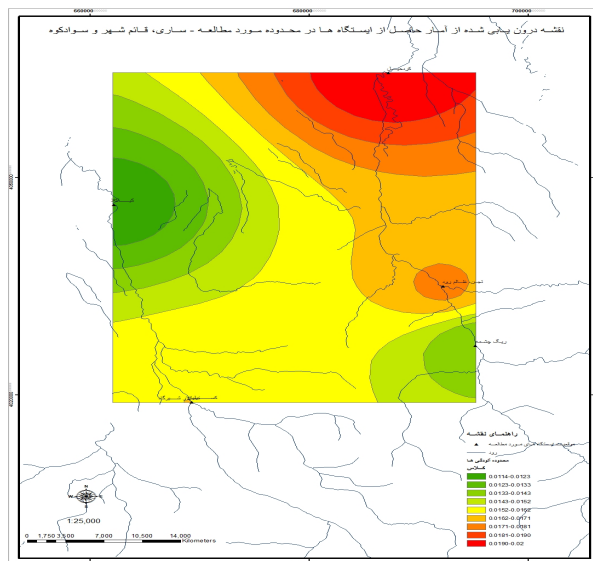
650000 600000 700000

نقشه درون یابی شده از آمار حاصل از ایستگاه ها در محدوده مورد مطالعه - ساری، قائم شهر و سوادکوه

4350000

4300000

کیاسر

ریگ چشمه

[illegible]

راهنمای نقشه

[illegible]

رود

محدوده آبخوانی ها

کلاس

0.0114-0.0123
0.0123-0.0133
0.0133-0.0143
0.0143-0.0152
0.0152-0.0162
0.0162-0.0171
0.0171-0.0181
0.0181-0.0190
0.0190-0.02

1:25,000

0 1,750 3,500 7,000 10,500 14,000 Kilometers